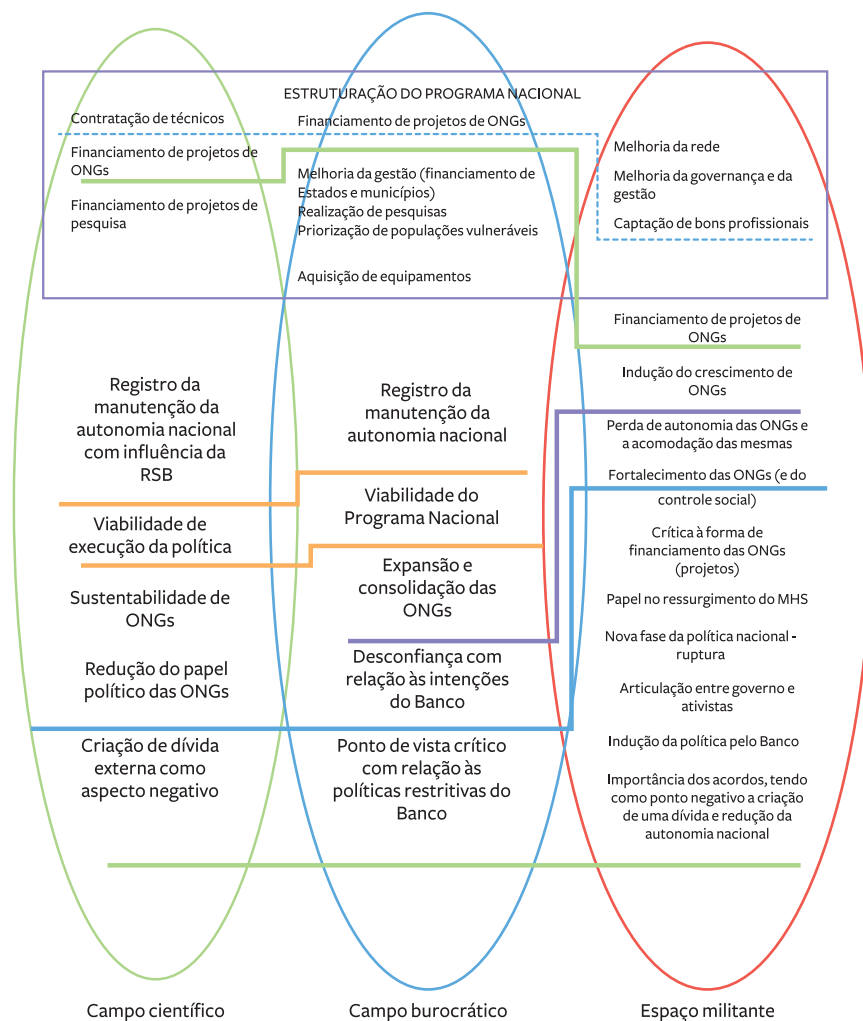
ESTRUTURAÇÃO DO PROGRAMA NACIONAL

Contratação de técnicos

Financiamento de projetos de ONGs

Financiamento de projetos de pesquisa

Financiamento de projetos de ONGs

Melhoria da gestão (financiamento de Estados e municípios)
Realização de pesquisas
Priorização de populações vulneráveis

Aquisição de equipamentos

Melhoria da rede

Melhoria da governança e da gestão

Captação de bons profissionais

Financiamento de projetos de ONGs

Indução do crescimento de ONGs

Perda de autonomia das ONGs e a acomodação das mesmas

Fortalecimento das ONGs (e do controle social)

Crítica à forma de financiamento das ONGs (projetos)

Papel no ressurgimento do MHS

Nova fase da política nacional - ruptura

Articulação entre governo e ativistas

Indução da política pelo Banco

Importância dos acordos, tendo como ponto negativo a criação de uma dívida e redução da autonomia nacional

Registro da manutenção da autonomia nacional com influência da RSB

Viabilidade de execução da política

Sustentabilidade de ONGs

Redução do papel político das ONGs

Criação de dívida externa como aspecto negativo

Registro da manutenção da autonomia nacional

Viabilidade do Programa Nacional

Expansão e consolidação das ONGs

Desconfiança com relação às intenções do Banco

Ponto de vista crítico com relação às políticas restritivas do Banco

Campo científico

Campo burocrático

Espaço militante